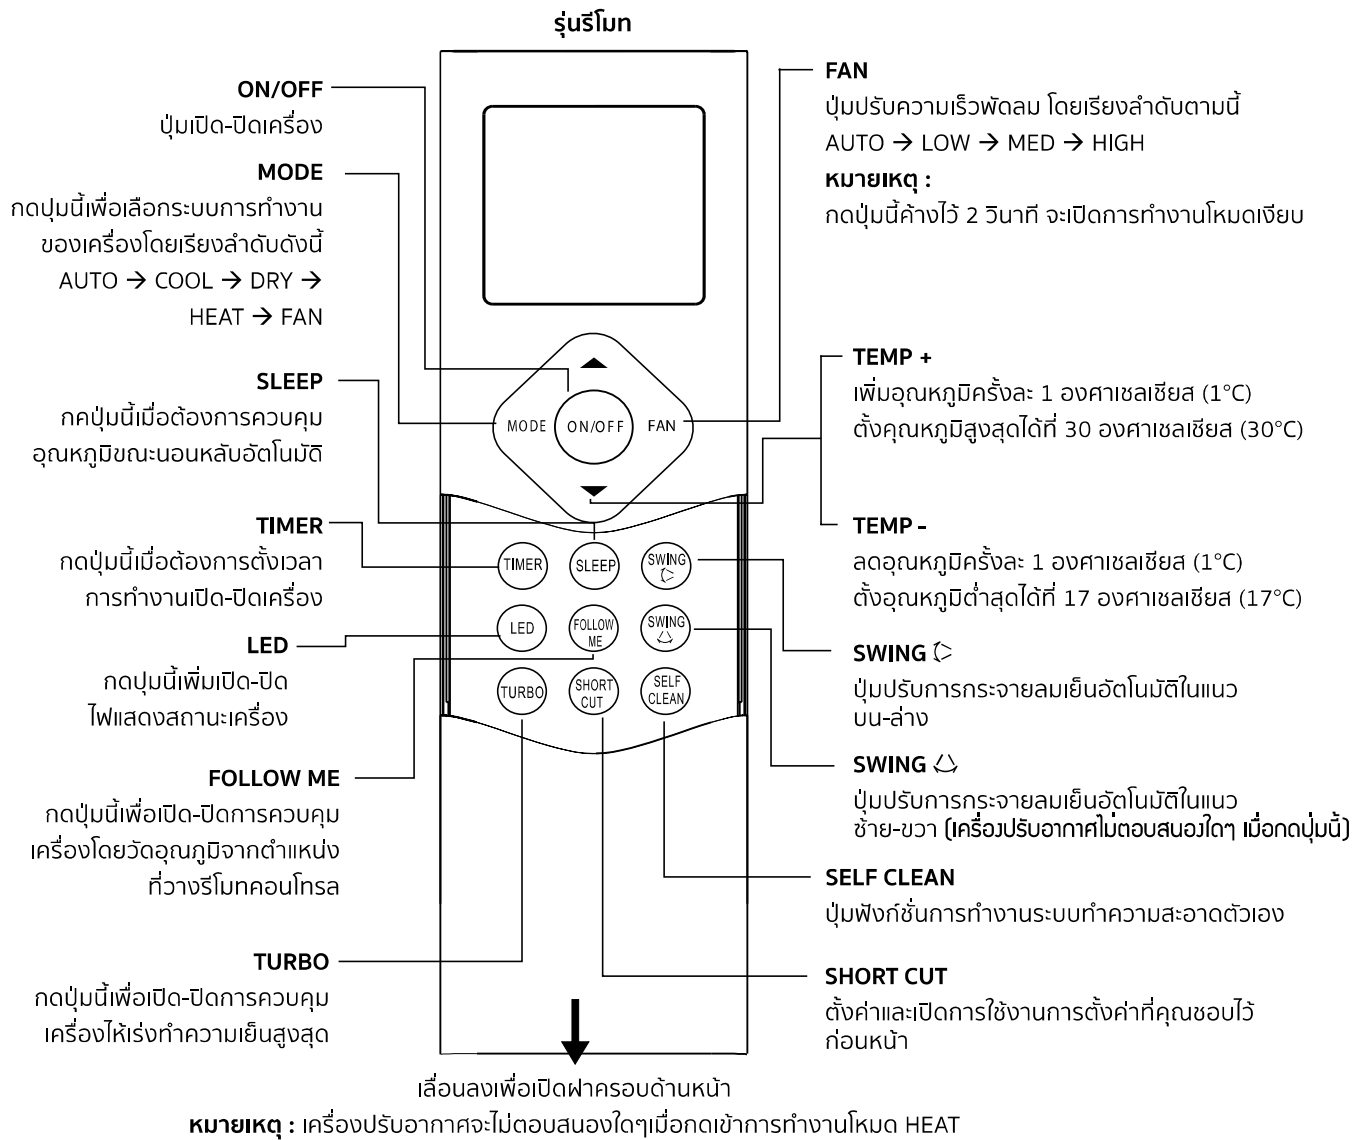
รุ่นรีโมท

ON/OFF
ปุ่มเปิด-ปิดเครื่อง

MODE
กดปุ่มนี้เพื่อเลือกระบบการทำงานของเครื่องโดยเรียงลำดับดังนี้
AUTO → COOL → DRY → HEAT → FAN

SLEEP
กดปุ่มนี้เมื่อต้องการควบคุมอุณหภูมิขณะนอนหลับอัตโนมัติ

TIMER
กดปุ่มนี้เมื่อต้องการตั้งเวลาการทำงานเปิด-ปิดเครื่อง

LED
กดปุมนี้เพิ่มเปิด-ปิดไฟแสดงสถานะเครื่อง

FOLLOW ME
กดปุ่มนี้เพื่อเปิด-ปิดการควบคุมเครื่องโดยวัดอุณภูมิจากตำแหน่งที่วางรีโมทคอนโทรล

TURBO
กดปุ่มนี้เพื่อเปิด-ปิดการควบคุมเครื่องให้เร่งทำความเย็นสูงสุด

FAN
ปุ่มปรับความเร็วพัดลม โดยเรียงลำดับตามนี้
AUTO → LOW → MED → HIGH
หมายเหตุ :
กดปุ่มนี้ค้างไว้ 2 วินาที จะเปิดการทำงานโหมดเงียบ

TEMP +
เพิ่มอุณหภูมิครั้งละ 1 องศาเซลเซียส (1°C)
ตั้งคุณหภูมิสูงสุดได้ที่ 30 องศาเซลเซียส (30°C)

TEMP -
ลดอุณหภูมิครั้งละ 1 องศาเซลเซียส (1°C)
ตั้งอุณหภูมิต่ำสุดได้ที่ 17 องศาเซลเซียส (17°C)

SWING
ปุ่มปรับการกระจายลมเย็นอัตโนมัติในแนวบน-ล่าง

SWING
ปุ่มปรับการกระจายลมเย็นอัตโนมัติในแนวซ้าย-ขวา (เครื่องปรับอากาศไม่ตอบสนองใดๆ เมื่อกดปุ่มนี้)

SELF CLEAN
ปุ่มฟังก์ชั่นการทำงานระบบทำความสะอาดตัวเอง

SHORT CUT
ตั้งค่าและเปิดการใช้งานการตั้งค่าที่คุณชอบไว้ก่อนหน้า

MODE ON/OFF FAN
TIMER SLEEP SWING
LED FOLLOW ME SWING
TURBO SHORT CUT SELF CLEAN

เลื่อนลงเพื่อเปิดฝาครอบด้านหน้า
หมายเหตุ : เครื่องปรับอากาศจะไม่ตอบสนองใดๆเมื่อกดเข้าการทำงานโหมด HEAT